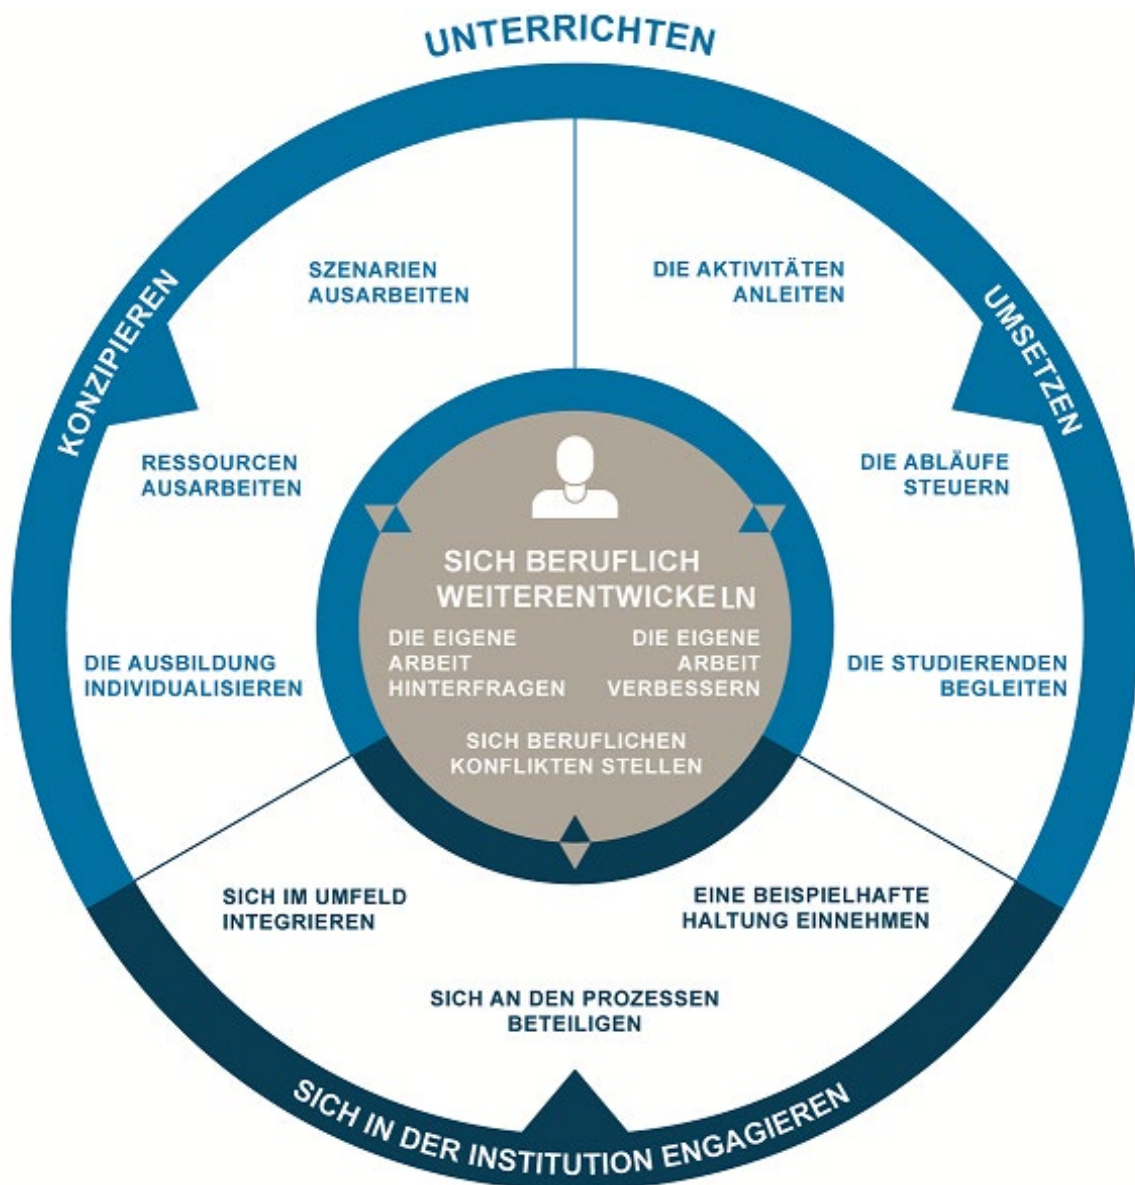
UNTERRICHTEN

KONZIPIEREN

UMSETZEN

SZENARIEN AUSARBEITEN

DIE AKTIVITÄTEN ANLEITEN

RESSOURCEN AUSARBEITEN

DIE ABLÄUFE STEUERN

SICH BERUFLICH WEITERENTWICKELN

DIE EIGENE ARBEIT HINTERFRAGEN

DIE EIGENE ARBEIT VERBESSERN

DIE AUSBILDUNG INDIVIDUALISIEREN

DIE STUDIERENDEN BEGLEITEN

SICH BERUFLICHEN KONFLIKTEN STELLEN

SICH IM UMFELD INTEGRIEREN

EINE BEISPIELHAFTE HALTUNG EINNEHMEN

SICH AN DEN PROZESSEN BETEILIGEN

SICH IN DER INSTITUTION ENGAGIEREN